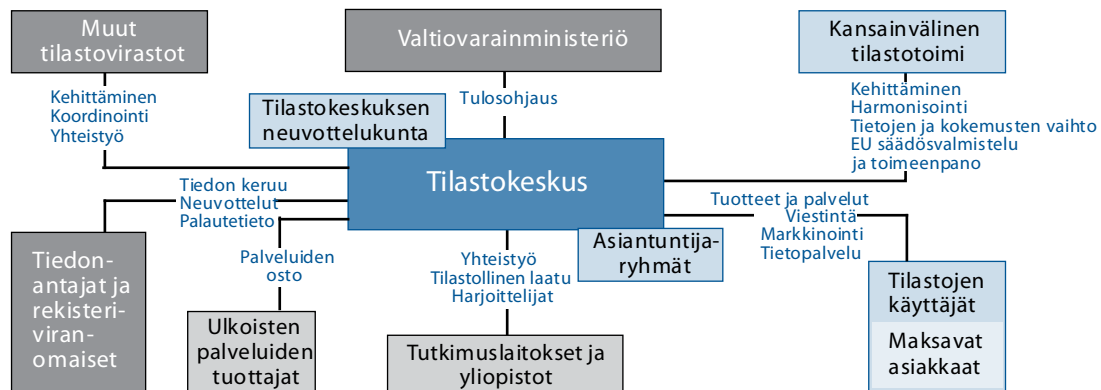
Muut tilastovirastot

Kehittäminen
Koordinointi
Yhteistyö

Valtiovarainministeriö

Tulosohjaus

Tilastokeskuksen neuvottelukunta

Kansainvälinen tilastotoimi

Kehittäminen
Harmonisointi
Tietojen ja kokemusten vaihto
EU säädösvalmistelu ja toimeenpano

Tilastokeskus

Tiedon keruu
Neuvottelut
Palautetieto

Tuotteet ja palvelut
Viestintä
Markkinointi
Tietopalvelu

Asiantuntijaryhmät

Tiedonantajat ja rekisteriviranomaiset

Palveluiden osto

Yhteistyö
Tilastollinen laatu
Harjoittelijat

Tilastojen käyttäjät

Maksavat asiakkaat

Ulkoisten palveluiden tuottajat

Tutkimuslaitokset ja yliopistot